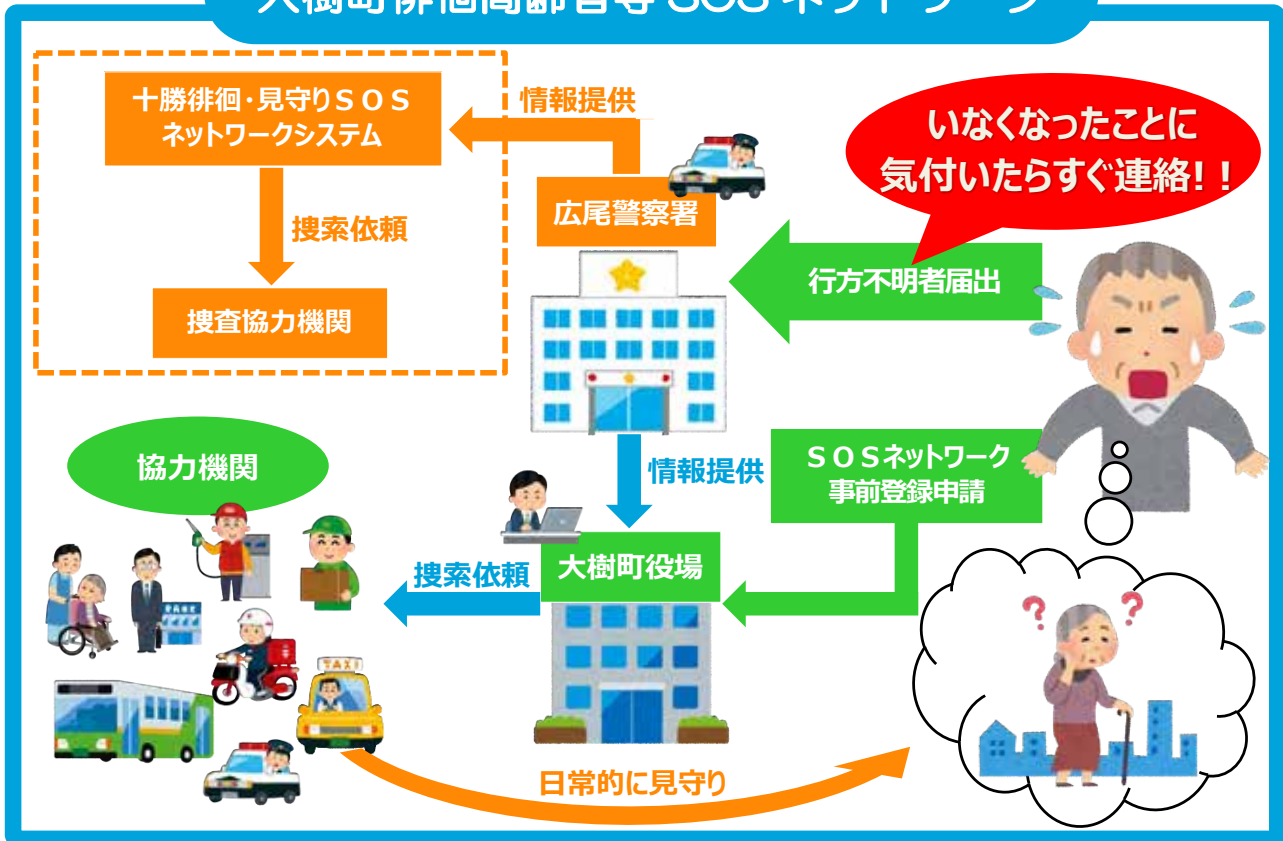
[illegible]

十勝徘徊・見守りＳＯＳネットワークシステム

情報提供

搜索依頼

捜査協力機関

広尾警察署

いなくなったことに気付いたらすぐ連絡！！

行方不明者届出

情報提供

ＳＯＳネットワーク事前登録申請

協力機関

大樹町役場

捜索依頼

TAXI

日常的に見守り